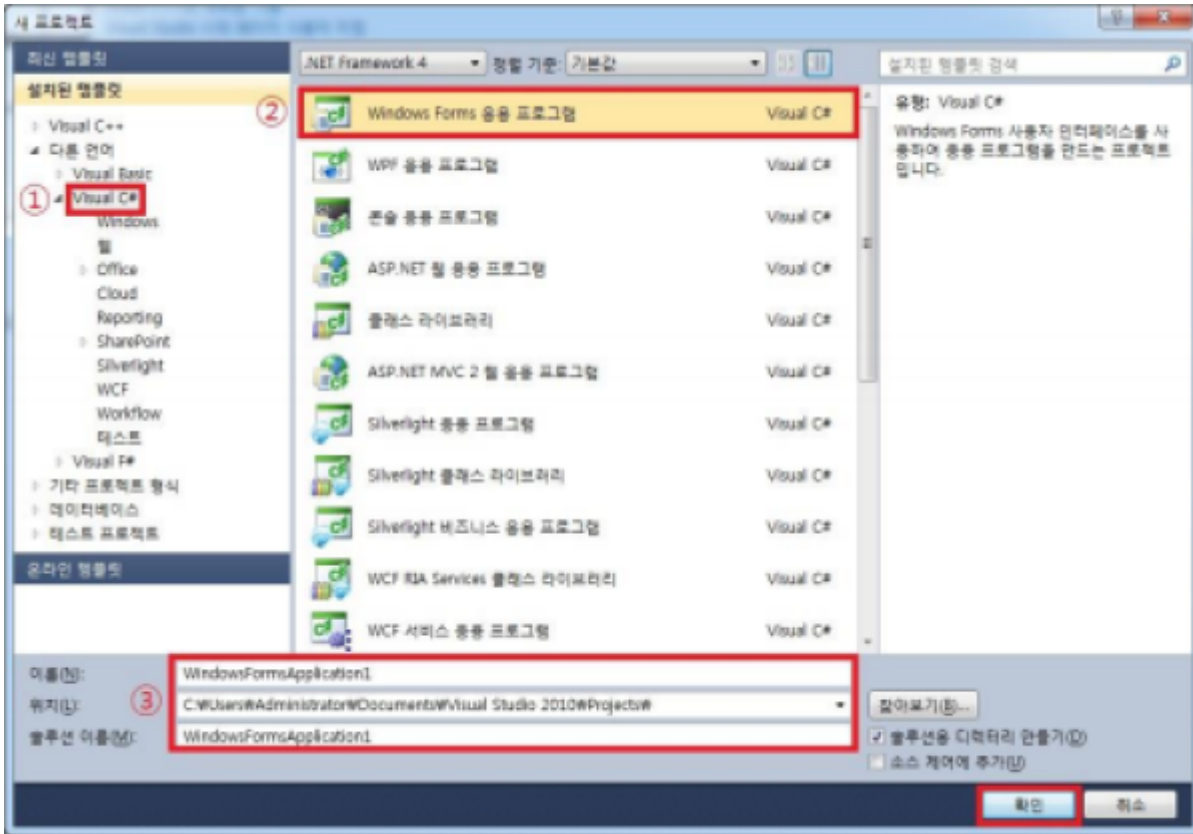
새 프로젝트

최신 템플릿
설치된 템플릿
Visual C++
다른 언어
Visual Basic
① Visual C#
Windows
웹
Office
Cloud
Reporting
SharePoint
Silverlight
WCF
Workflow
테스트
Visual F#
기타 프로젝트 형식
데이터베이스
테스트 프로젝트
온라인 템플릿

.NET Framework 4
정렬 기준: 기본값

② Windows Forms 응용 프로그램 Visual C#
WPF 응용 프로그램 Visual C#
콘솔 응용 프로그램 Visual C#
ASP.NET 웹 응용 프로그램 Visual C#
클래스 라이브러리 Visual C#
ASP.NET MVC 2 웹 응용 프로그램 Visual C#
Silverlight 응용 프로그램 Visual C#
Silverlight 클래스 라이브러리 Visual C#
Silverlight 비즈니스 응용 프로그램 Visual C#
WCF RIA Services 클래스 라이브러리 Visual C#
WCF 서비스 응용 프로그램 Visual C#

설치된 템플릿 검색
유형: Visual C#
Windows Forms 사용자 인터페이스를 사용하여 응용 프로그램을 만드는 프로젝트입니다.

이름(N): WindowsFormsApplication1
위치(L): ③ C:₩Users₩Administrator₩Documents₩Visual Studio 2010₩Projects₩
솔루션 이름(M): WindowsFormsApplication1
찾아보기(B)...
솔루션용 디렉터리 만들기(D)
소스 제어에 추가(U)
확인
취소